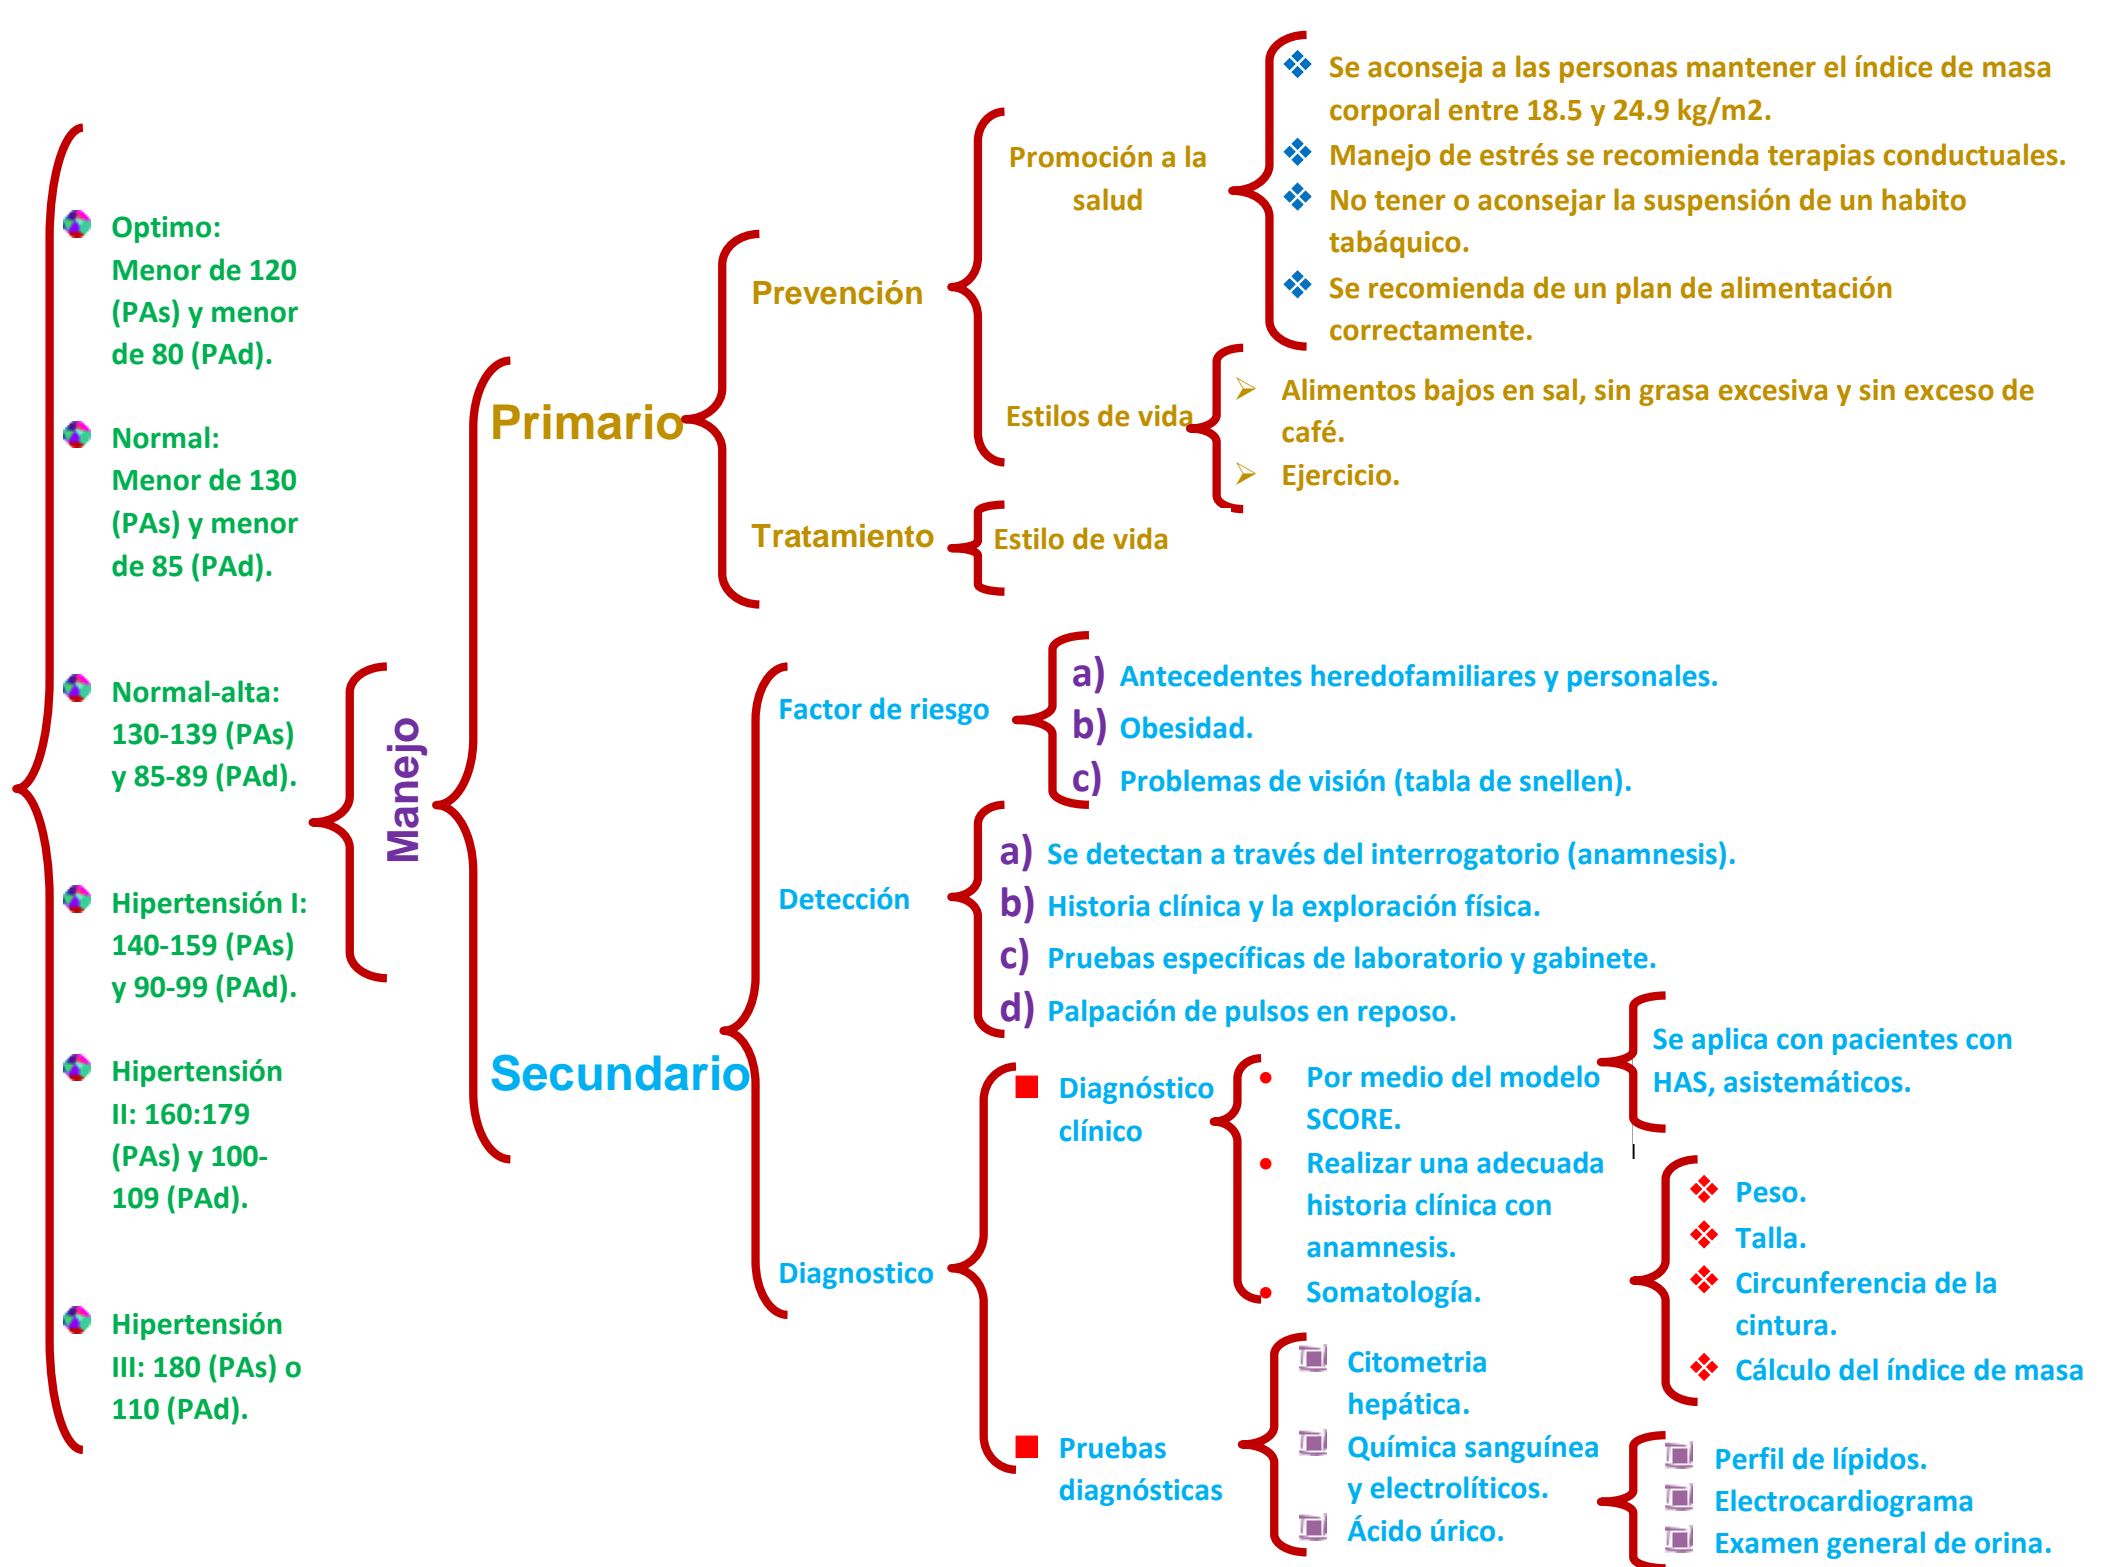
Optimo:
Menor de 120 (PAs) y menor de 80 (PAd).

Normal:
Menor de 130 (PAs) y menor de 85 (PAd).

Normal-alta:
130-139 (PAs) y 85-89 (PAd).

Hipertensión I:
140-159 (PAs) y 90-99 (PAd).

Hipertensión II: 160:179 (PAs) y 100-109 (PAd).

Hipertensión III: 180 (PAs) o 110 (PAd).

Manejo

Primario

Prevención

Promoción a la salud

Se aconseja a las personas mantener el índice de masa corporal entre 18.5 y 24.9 kg/m2.
Manejo de estrés se recomienda terapias conductuales.
No tener o aconsejar la suspensión de un habito tabáquico.
Se recomienda de un plan de alimentación correctamente.

Estilos de vida

Alimentos bajos en sal, sin grasa excesiva y sin exceso de café.
Ejercicio.

Tratamiento

Estilo de vida

Secundario

Factor de riesgo

a) Antecedentes heredofamiliares y personales.
b) Obesidad.
c) Problemas de visión (tabla de snellen).

Detección

a) Se detectan a través del interrogatorio (anamnesis).
b) Historia clínica y la exploración física.
c) Pruebas específicas de laboratorio y gabinete.
d) Palpación de pulsos en reposo.

Diagnostico

Diagnóstico clínico

Por medio del modelo SCORE.
Se aplica con pacientes con HAS, asistemáticos.
Realizar una adecuada historia clínica con anamnesis.
Somatología.

Peso.
Talla.
Circunferencia de la cintura.
Cálculo del índice de masa

Pruebas diagnósticas

Citometria hepática.
Química sanguínea y electrolíticos.
Ácido úrico.

Perfil de lípidos.
Electrocardiograma
Examen general de orina.